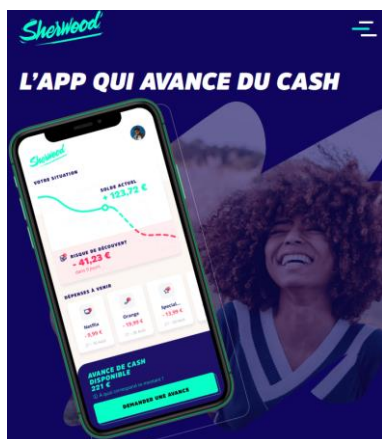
Sherwood

L'APP QUI AVANCE DU CASH

Sherwood

VOTRE SITUATION

SOLDE ACTUEL
+ 123,72 €

RISQUE DE DÉCOUVERT
- 41,23 €
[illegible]

DÉPENSES À VENIR

Netflix
- 9,99 €

Orange
- 19,99 €

Spotify
- 13,99 €

AVANCE DE CASH
DISPONIBLE
221 €
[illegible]

DEMANDER UNE AVANCE